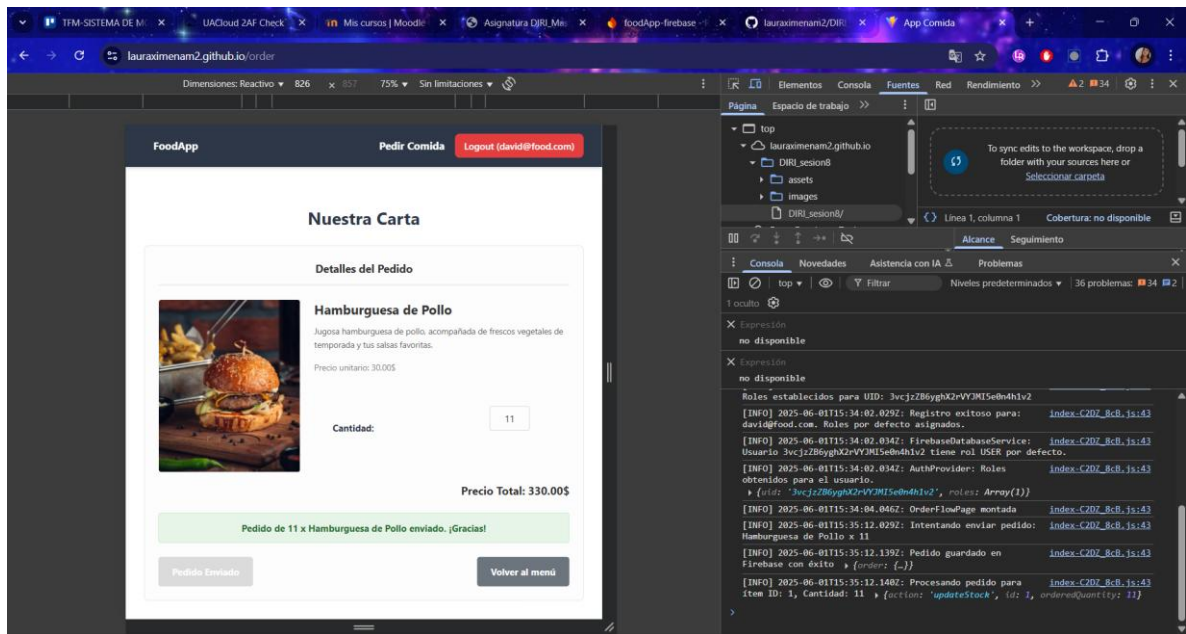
TFM-SISTEMA DE M ×
UACloud 2AF Check ×
Mis cursos | Moodle ×
Asignatura DIRI_Ma ×
foodApp-firebase ×
lauraximenam2/DIRI ×
App Comida ×

lauraximenam2.github.io/order

Dimensiones: Reactivo ▾ 826 × 857 75% ▾ Sin limitaciones ▾

FoodApp
Pedir Comida
Logout (david@food.com)

Nuestra Carta

Detalles del Pedido

Hamburguesa de Pollo

Jugosa hamburguesa de pollo, acompañada de frescos vegetales de temporada y tus salsas favoritas.

Precio unitario: 30.00$

Cantidad:
11

Precio Total: 330.00$

Pedido de 11 x Hamburguesa de Pollo enviado. ¡Gracias!

Pedido Enviado
Volver al menú

Elementos Consola Fuentes Red Rendimiento » ▲2 34

Página Espacio de trabajo »

top
lauraximenam2.github.io
DIRI_sesion8
assets
images
DIRI_sesion8/

To sync edits to the workspace, drop a folder with your sources here or
Seleccionar carpeta

Línea 1, columna 1 Cobertura: no disponible

Alcance Seguimiento

Consola Novedades Asistencia con IA Problemas

top ▾ Filtrar Niveles predeterminados ▾ 36 problemas: 34 2
1 oculto

Expresión
no disponible

Expresión
no disponible

Roles establecidos para UID: 3vcjzZB6yghX2rVYJMI5e0n4h1v2
[INFO] 2025-06-01T15:34:02.029Z: Registro exitoso para: david@food.com. Roles por defecto asignados. index-C2DZ_8cB.js:43
[INFO] 2025-06-01T15:34:02.034Z: FirebaseDatabaseService: Usuario 3vcjzZB6yghX2rVYJMI5e0n4h1v2 tiene rol USER por defecto. index-C2DZ_8cB.js:43
[INFO] 2025-06-01T15:34:02.034Z: AuthProvider: Roles obtenidos para el usuario. index-C2DZ_8cB.js:43
▸ {uid: '3vcjzZB6yghX2rVYJMI5e0n4h1v2', roles: Array(1)}
[INFO] 2025-06-01T15:34:04.046Z: OrderFlowPage montada index-C2DZ_8cB.js:43
[INFO] 2025-06-01T15:35:12.029Z: Intentando enviar pedido: Hamburguesa de Pollo x 11 index-C2DZ_8cB.js:43
[INFO] 2025-06-01T15:35:12.139Z: Pedido guardado en Firebase con éxito ▸ {order: {…}} index-C2DZ_8cB.js:43
[INFO] 2025-06-01T15:35:12.140Z: Procesando pedido para item ID: 1, Cantidad: 11 ▸ {action: 'updateStock', id: 1, orderedQuantity: 11} index-C2DZ_8cB.js:43